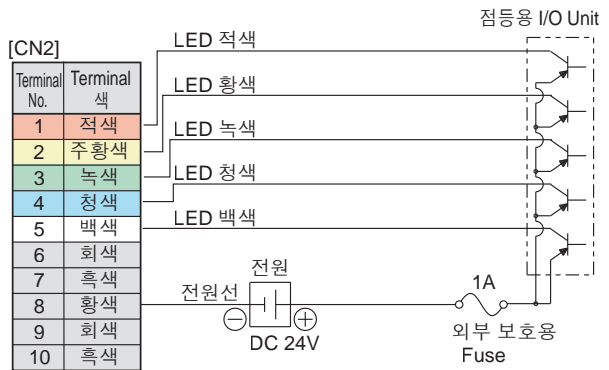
점등용 I/O Unit

[CN2]

| Terminal No. | Terminal 색 |
|---|---|
| 1 | 적색 |
| 2 | 주황색 |
| 3 | 녹색 |
| 4 | 청색 |
| 5 | 백색 |
| 6 | 회색 |
| 7 | 흑색 |
| 8 | 황색 |
| 9 | 회색 |
| 10 | 흑색 |

LED 적색
LED 황색
LED 녹색
LED 청색
LED 백색

전원
전원선
$\ominus$ $\oplus$
DC 24V
1A
외부 보호용
Fuse